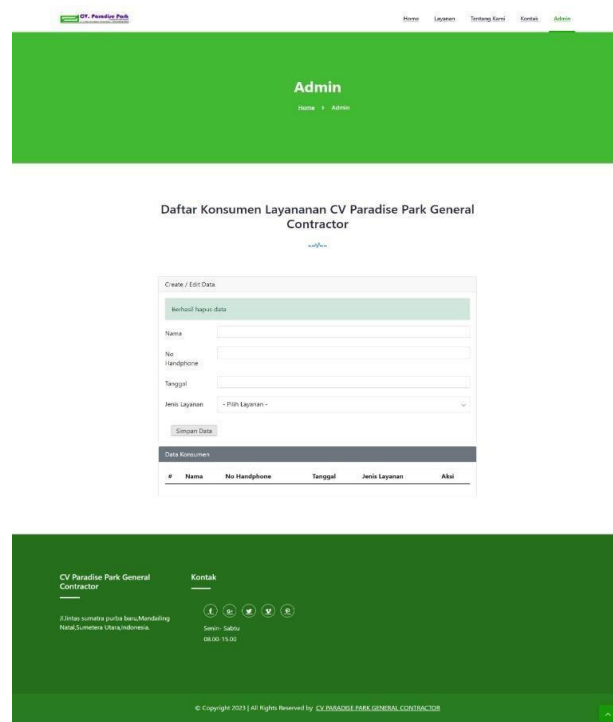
CV. Paradise Park

Home Layanan Tentang Kami Kontak Admin

Admin

Home > Admin

Daftar Konsumen Layananan CV Paradise Park General Contractor

Create / Edit Data

Berhasil Hapus data

Nama

No Handphone

Tanggal

Jenis Layanan - Pilih Layanan -

Simpan Data

Data Konsumen

| # | Nama | No Handphone | Tanggal | Jenis Layanan | Aksi |
|---|---|---|---|---|---|

CV Paradise Park General Contractor

Jl.lintas sumatra purba baru,Mandailing Natal,Sumetera Utara,Indonesia.

Kontak

Senin - Sabtu
08.00-15.00

© Copyright 2023 | All Rights Reserved by CV PARADISE PARK GENERAL CONTRACTOR